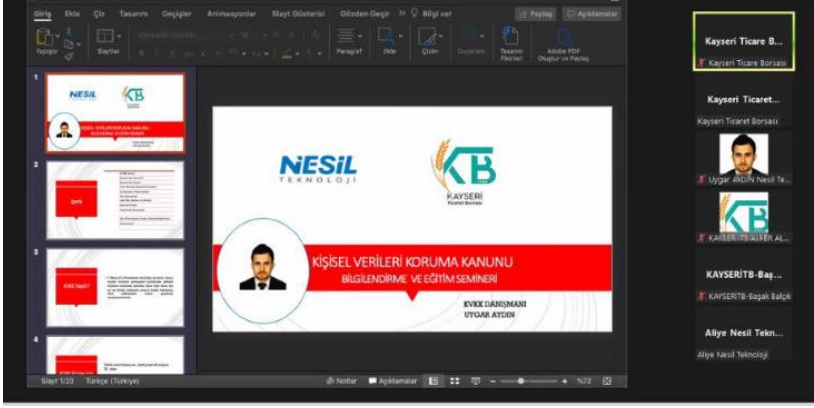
Giriş Ekle Çiz Tasarım Geçişler Animasyonlar Slayt Gösterisi Gözden Geçir Bilgi ver Paylaş Açıklamalar

Yapıştır Slaytlar Paragraf Çizim Tasarım Fikirleri Adobe PDF Oluştur ve Paylaş

NESİL KB

KİŞİSEL VERİLERİ KORUMA KANUNU

İçerik

KVKK Nedir?

NESİL TEKNOLOJİ

KB KAYSERİ Ticaret Borsası

KİŞİSEL VERİLERİ KORUMA KANUNU
BİLGİLENDİRME VE EĞİTİM SEMİNERİ

KVKK DANIŞMANI
UYGAR AYDIN

Slayt 1/23 Türkçe (Türkiye) Notlar Açıklamalar %72

Kayseri Ticare B...
Kayseri Ticare Borsası

Kayseri Ticaret...
Kayseri Ticaret Borsası

Uygar AYDIN Nesil Te...

KAYSERİTB-ALPER AL...

KAYSERİTB-Baş...
KAYSERİTB-Başak Balpk

Aliye Nesil Tekn...
Aliye Nesil Teknoloji